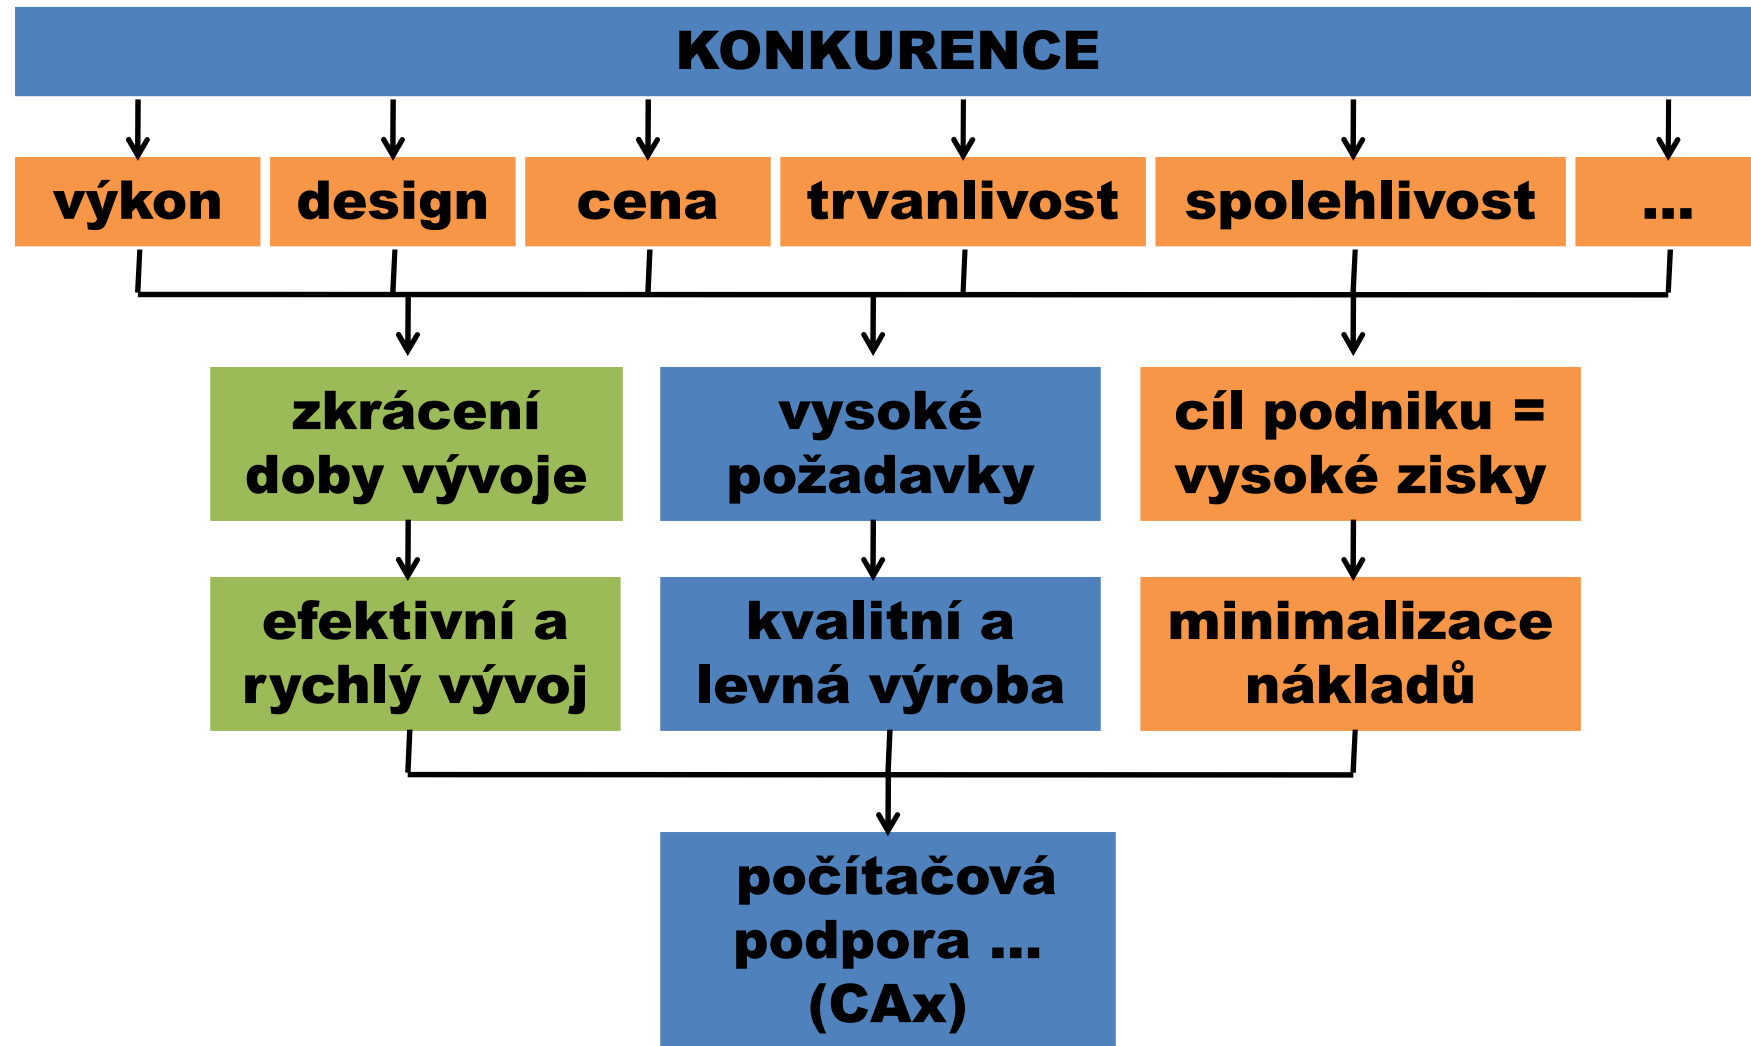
KONKURENCE

výkon

design

cena

trvanlivost

spolehlivost

...

zkrácení doby vývoje

vysoké požadavky

cíl podniku = vysoké zisky

efektivní a rychlý vývoj

kvalitní a levná výroba

minimalizace nákladů

počítačová podpora ... (CAx)